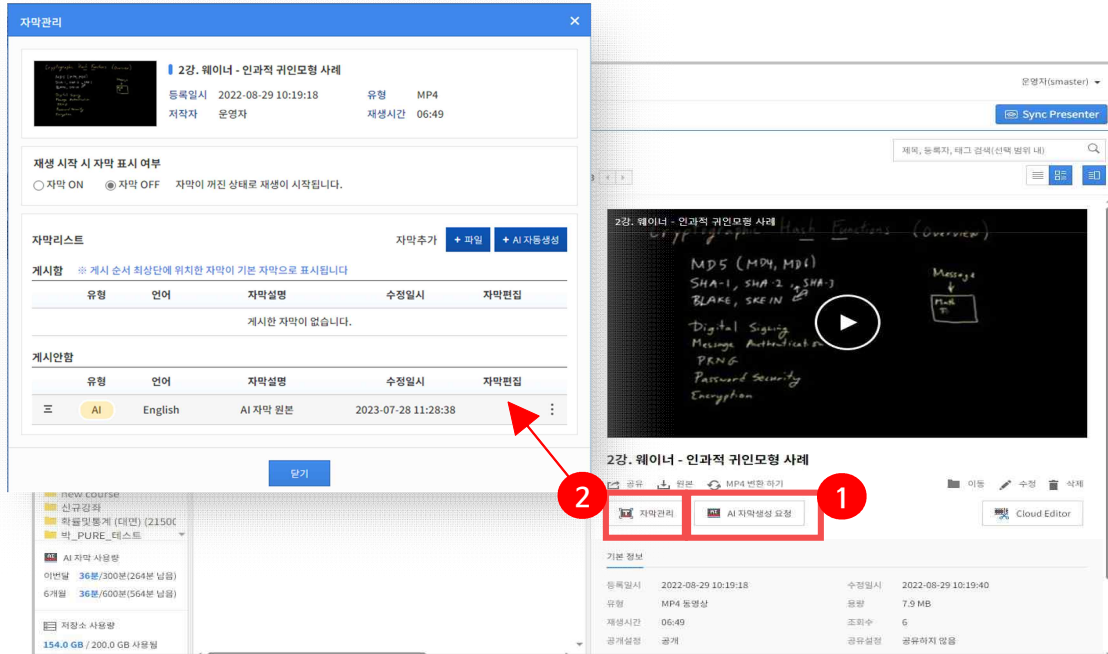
자막관리

2강. 웨이너 - 인과적 귀인모형 사례
등록일시 2022-08-29 10:19:18
유형 MP4
저작자 운영자
재생시간 06:49

재생 시작 시 자막 표시 여부
자막 ON 자막 OFF 자막이 꺼진 상태로 재생이 시작됩니다.

자막리스트
자막추가 + 파일 + AI 자동생성
게시함 ※ 게시 순서 최상단에 위치한 자막이 기본 자막으로 표시됩니다

| 유형 | 언어 | 자막설명 | 수정일시 | 자막편집 |
|---|---|---|---|---|
| 게시한 자막이 없습니다. | | | | |

게시안함

| | 유형 | 언어 | 자막설명 | 수정일시 | 자막편집 |
|---|---|---|---|---|---|
| ≡ | AI | English | AI 자막 원본 | 2023-07-28 11:28:38 | ⋮ |

닫기

new course
신규강좌
확률및통계 (대면) (21500
박_PURE_테스트
AI 자막 사용량
이번달 36분/300분(264분 남음)
6개월 36분/600분(564분 남음)
저장소 사용량
154.0 GB / 200.0 GB 사용됨

운영자(smaster)
Sync Presenter
제목, 등록자, 태그 검색(선택 범위 내)

2강. 웨이너 - 인과적 귀인모형 사례
Cryptographic Hash Functions (Overview)
MD5 (MD4, MD6)
SHA-1, SHA-2, SHA-3
BLAKE, SKEIN
Message
Hash
Digital Signing
Message Authentication
PRNG
Password Security
Encryption

2강. 웨이너 - 인과적 귀인모형 사례
공유 원본 MP4 변환 하기
이동 수정 삭제
2
자막관리
1
AI 자막생성 요청
Cloud Editor

기본 정보
등록일시 2022-08-29 10:19:18
수정일시 2022-08-29 10:19:40
유형 MP4 동영상
용량 7.9 MB
재생시간 06:49
조회수 6
공개설정 공개
공유설정 공유하지 않음